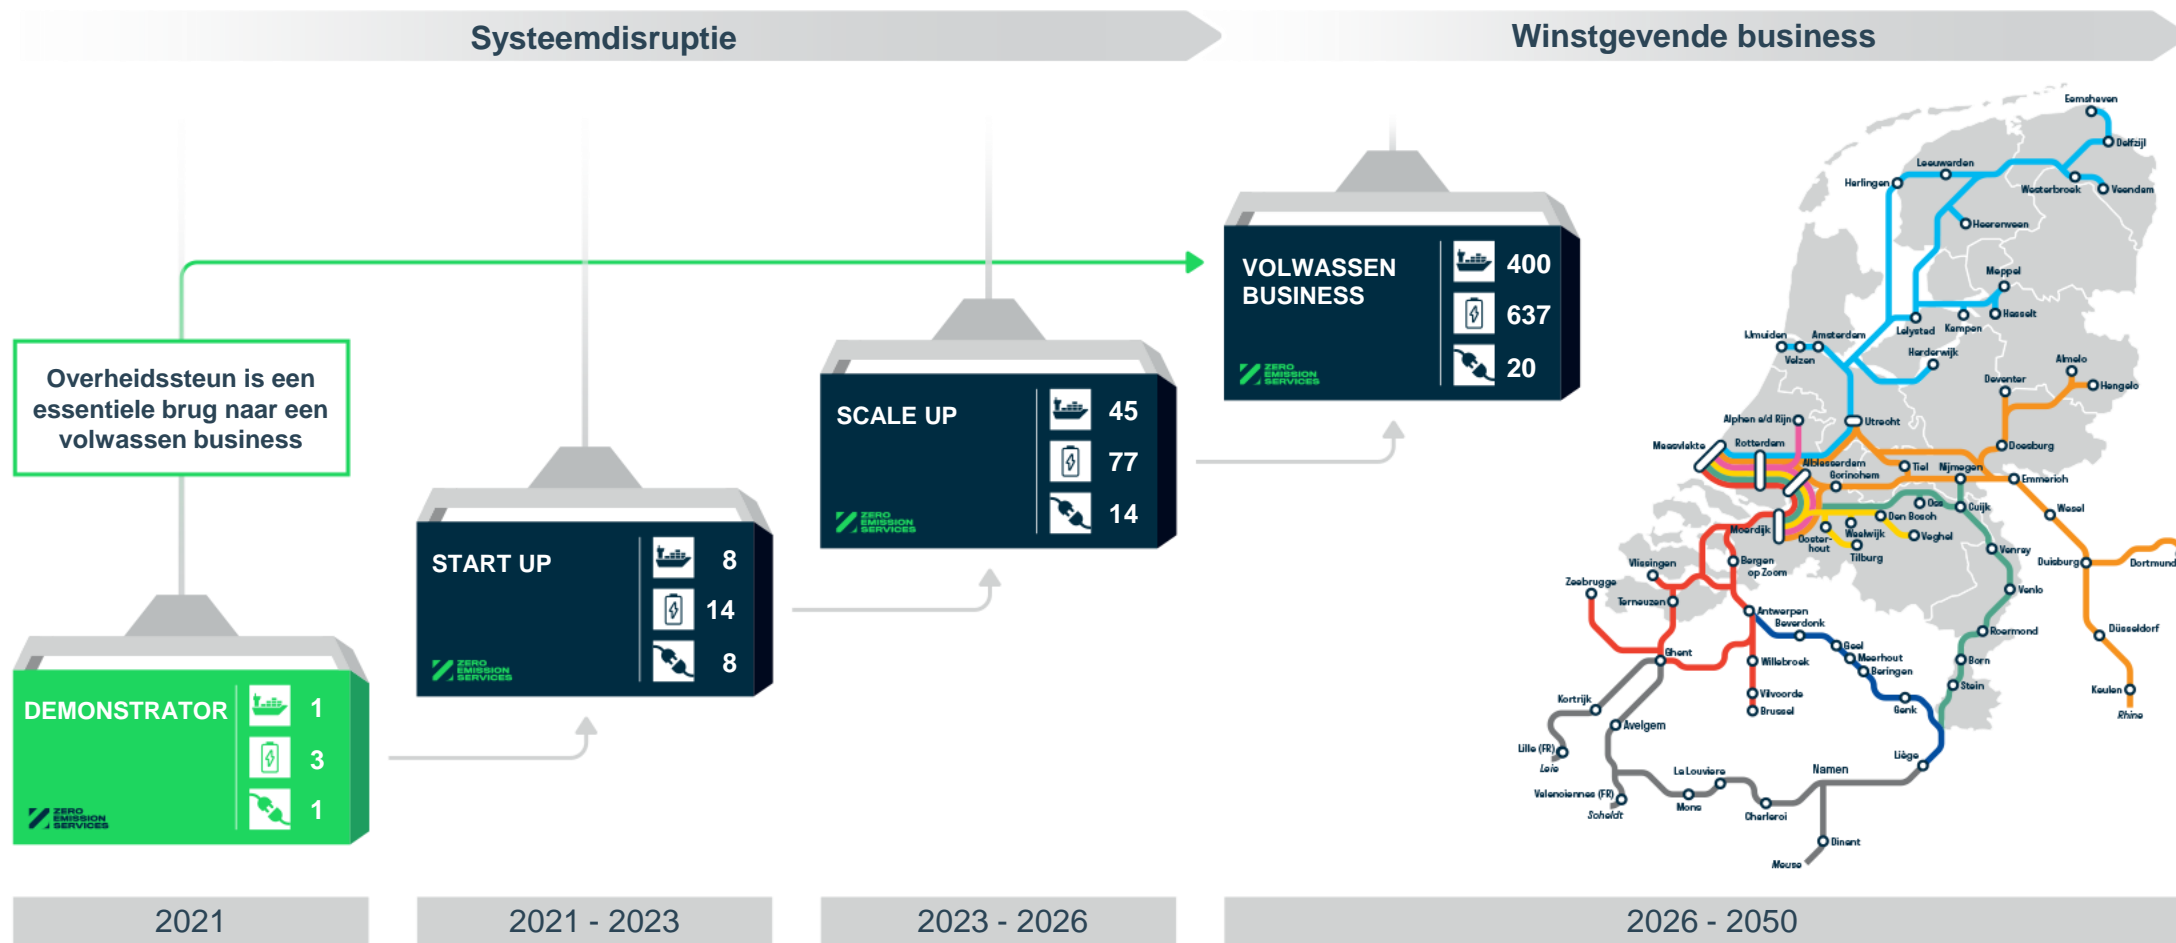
Systeemdisruptie

Winstgevende business

Overheidssteun is een essentiele brug naar een volwassen business

DEMONSTRATOR
1
3
1
ZERO EMISSION SERVICES

START UP
8
14
8
ZERO EMISSION SERVICES

SCALE UP
45
77
14
ZERO EMISSION SERVICES

VOLWASSEN BUSINESS
400
637
20
ZERO EMISSION SERVICES

Eemshaven
Delfzijl
Leeuwarden
Harlingen
Westerbroek
Veendam
Heerenveen
Meppel
Hasselt
Lelystad
Kampen
IJmuiden
Amsterdam
Velsen
Harderwijk
Almelo
Deventer
Hengelo
Alphen a/d Rijn
Utrecht
Maasvlakte
Rotterdam
Doesburg
Alblasserdam
Gorinchem
Tiel
Nijmegen
Emmerich
Oss
Cuijk
Den Bosch
Wesel
Moerdijk
Ooster-hout
Waalwijk
Veghel
Tilburg
Venray
Vlissingen
Bergen op Zoom
Duisburg
Dortmund
Zeebrugge
Terneuzen
Venlo
Antwerpen
Beverdonk
Roermond
Düsseldorf
Geel
Meerhout
Beringen
Ghent
Willebroek
Born
Stein
Kortrijk
Vilvoorde
Brussel
Genk
Keulen
Rhine
Avelgem
Lille (FR)
Leie
Liège
La Louviere
Namen
Valenciennes (FR)
Scheldt
Mons
Charleroi
Dinant
Meuse

2021
2021 - 2023
2023 - 2026
2026 - 2050